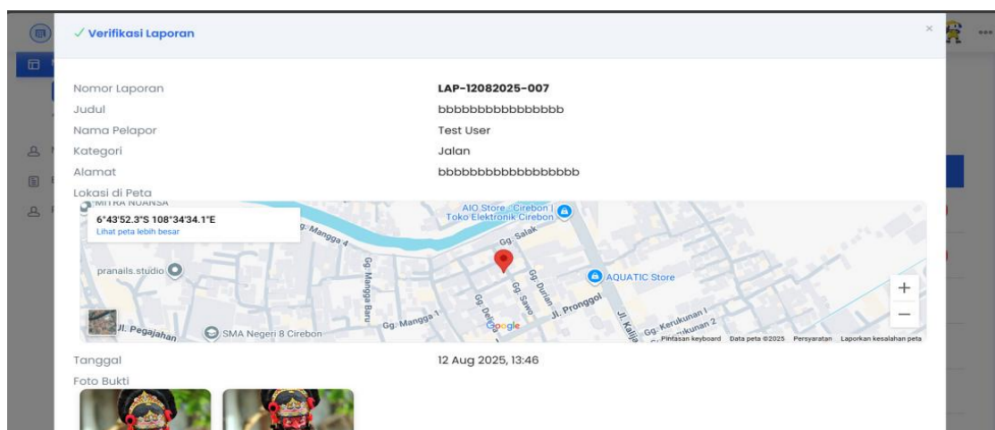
✓ Verifikasi Laporan

×

Nomor Laporan LAP-12082025-007

Judul bbbbbbbbbbbbbbbb

Nama Pelapor Test User

Kategori Jalan

Alamat bbbbbbbbbbbbbbbbbb

Lokasi di Peta

MITRA NUANSA

6°43'52.3"S 108°34'34.1"E

Lihat peta lebih besar

AIO Store - Cirebon | Toko Elektronik Cirebon

Gg. Mangga 4

Gg. Salak

pranails.studio

Gg. Mangga Baru

AQUATIC Store

Gg. Mangga 1

Gg. Sawo

Gg. Durian

Jl. Pronggol

Jl. Pegajahan

SMA Negeri 8 Cirebon

Gg. Kerukunan I

Gg. Kerukunan 2

Jl. Kalijaga

Google

Pintasan keyboard Data peta ©2025 Persyaratan Laporkan kesalahan peta

+

−

Tanggal 12 Aug 2025, 13:46

Foto Bukti